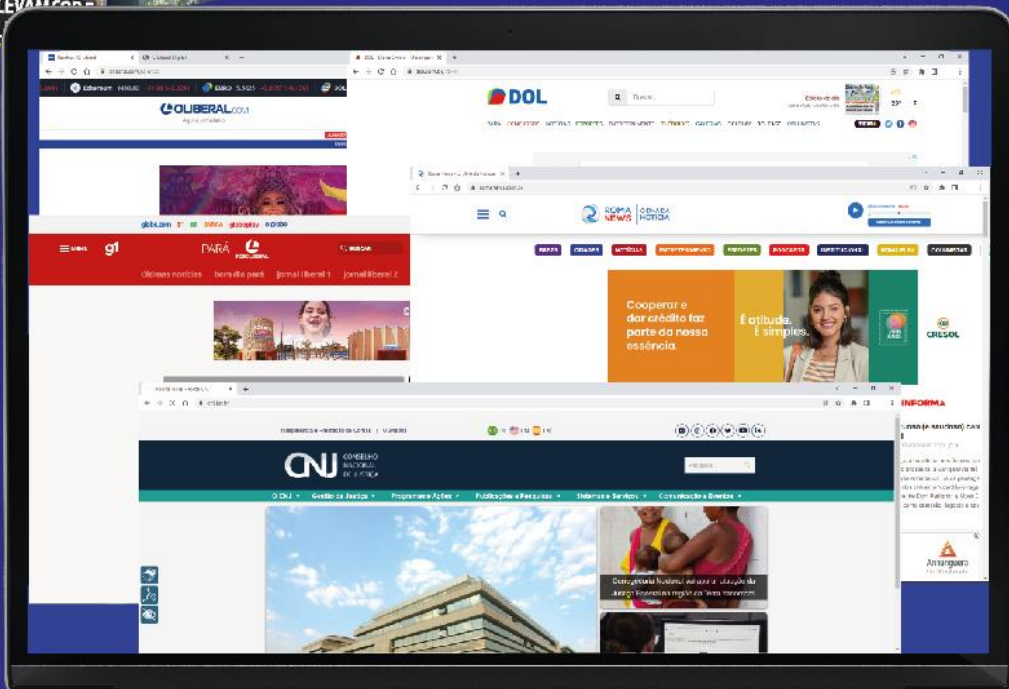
LEVAM COR E

Ethereum · EURO

OLIBERAL.com

DOL

globo.com · g1 · globoplay

PARÁ

BUSCAR

últimas notícias · bom dia pará · jornal liberal 1 · jornal liberal 2

ROMA NEWS

Cooperar e dar crédito faz parte da nossa essência.

É atitude. É simples.

CRESOL

INFORMA

CNJ CONSELHO NACIONAL DE JUSTIÇA

O CNJ · Gestão da Justiça · Programas e Ações · Publicações e Pesquisas · Sistemas e Serviços · Comunicação e Eventos

Corregedoria Nacional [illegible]

Anhanguera